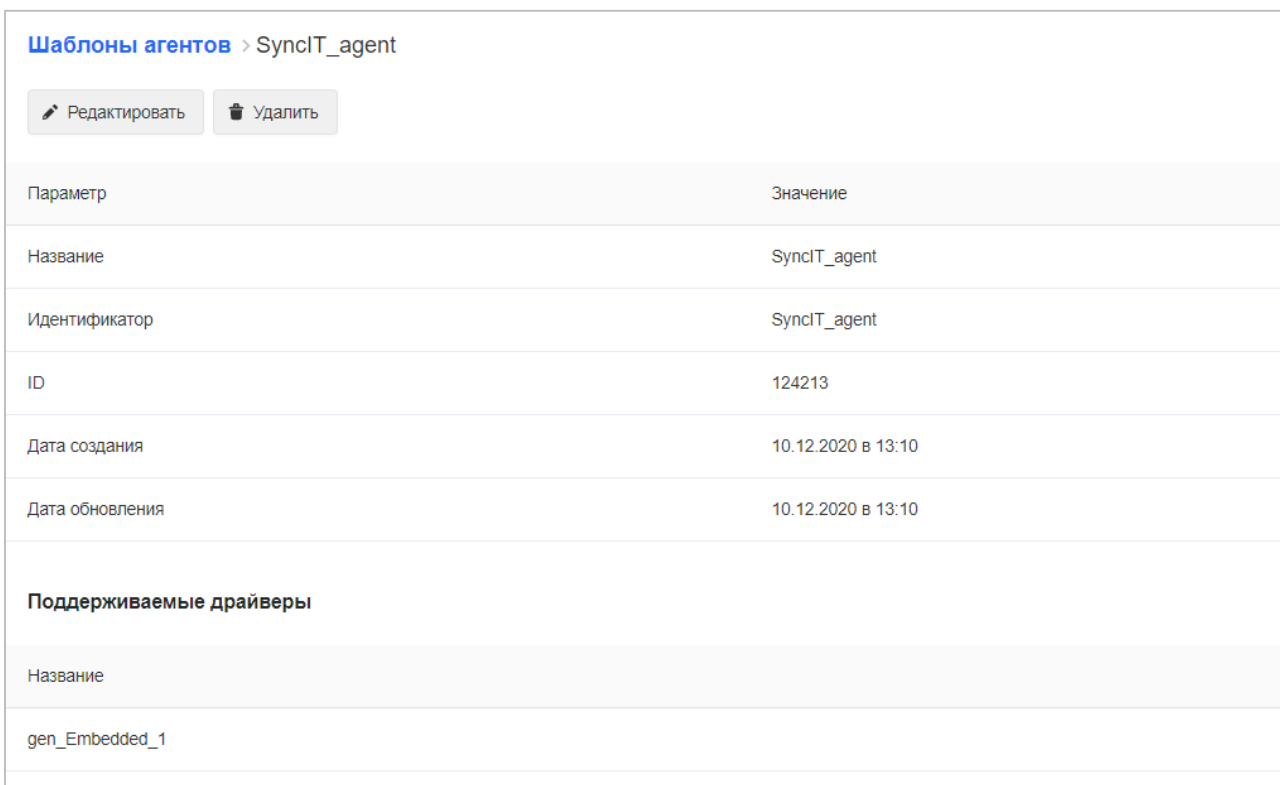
Шаблоны агентов > SyncIT_agent

Редактировать Удалить

| Параметр | Значение |
|---|---|
| Название | SyncIT_agent |
| Идентификатор | SyncIT_agent |
| ID | 124213 |
| Дата создания | 10.12.2020 в 13:10 |
| Дата обновления | 10.12.2020 в 13:10 |

Поддерживаемые драйверы

| Название |
|---|
| gen_Embedded_1 |